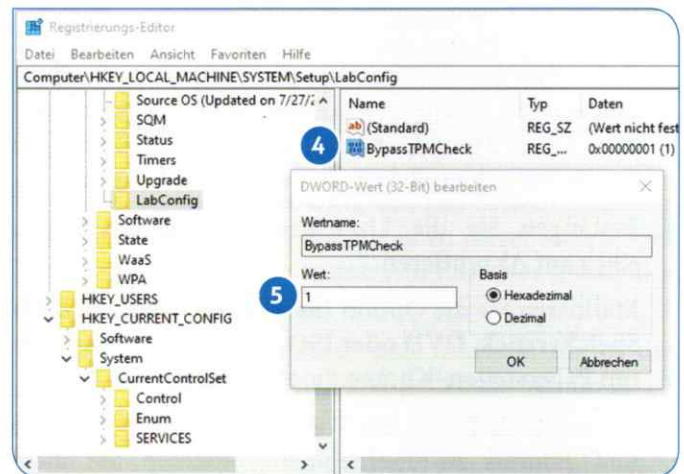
Registrierungs-Editor

Datei Bearbeiten Ansicht Favoriten Hilfe

Computer\HKEY_LOCAL_MACHINE\SYSTEM\Setup\LabConfig

Source OS (Updated on 7/27/2
SQM
Status
Timers
Upgrade
LabConfig
Software
State
WaaS
WPA
HKEY_USERS
HKEY_CURRENT_CONFIG
Software
System
CurrentControlSet
Control
Enum
SERVICES

| Name | Typ | Daten |
|---|---|---|
| (Standard) | REG_SZ | (Wert nicht fest |
| BypassTPMCheck | REG_... | 0x00000001 (1) |

4

DWORD-Wert (32-Bit) bearbeiten

Wertname:
BypassTPMCheck

5

Wert:
1

Basis
Hexadezimal
Dezimal

OK
Abbrechen